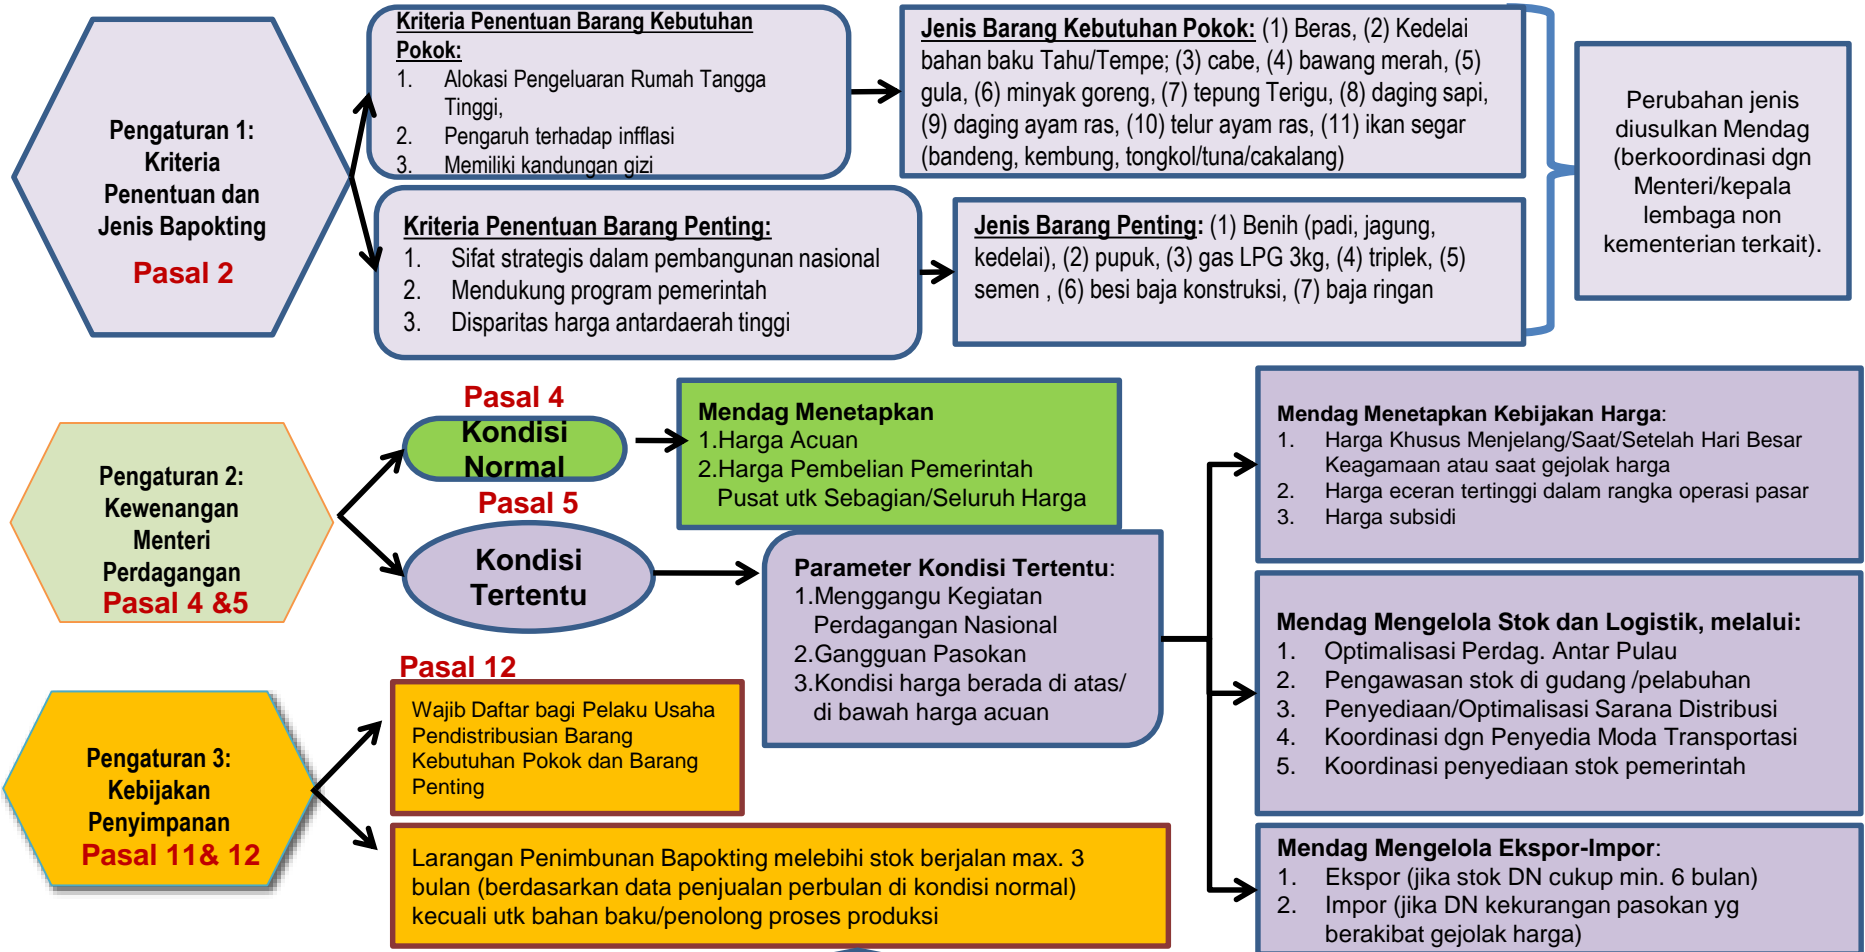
Pengaturan 1: Kriteria Penentuan dan Jenis Bapokting
Pasal 2

Kriteria Penentuan Barang Kebutuhan Pokok:
1. Alokasi Pengeluaran Rumah Tangga Tinggi,
2. Pengaruh terhadap infflasi
3. Memiliki kandungan gizi

Jenis Barang Kebutuhan Pokok: (1) Beras, (2) Kedelai bahan baku Tahu/Tempe; (3) cabe, (4) bawang merah, (5) gula, (6) minyak goreng, (7) tepung Terigu, (8) daging sapi, (9) daging ayam ras, (10) telur ayam ras, (11) ikan segar (bandeng, kembung, tongkol/tuna/cakalang)

Kriteria Penentuan Barang Penting:
1. Sifat strategis dalam pembangunan nasional
2. Mendukung program pemerintah
3. Disparitas harga antardaerah tinggi

Jenis Barang Penting: (1) Benih (padi, jagung, kedelai), (2) pupuk, (3) gas LPG 3kg, (4) triplek, (5) semen , (6) besi baja konstruksi, (7) baja ringan

Perubahan jenis diusulkan Mendag (berkoordinasi dgn Menteri/kepala lembaga non kementerian terkait).

Pengaturan 2: Kewenangan Menteri Perdagangan
Pasal 4 &5

Pasal 4
Kondisi Normal

Mendag Menetapkan
1.Harga Acuan
2.Harga Pembelian Pemerintah Pusat utk Sebagian/Seluruh Harga

Pasal 5
Kondisi Tertentu

Parameter Kondisi Tertentu:
1.Menggangu Kegiatan Perdagangan Nasional
2.Gangguan Pasokan
3.Kondisi harga berada di atas/ di bawah harga acuan

Mendag Menetapkan Kebijakan Harga:
1. Harga Khusus Menjelang/Saat/Setelah Hari Besar Keagamaan atau saat gejolak harga
2. Harga eceran tertinggi dalam rangka operasi pasar
3. Harga subsidi

Mendag Mengelola Stok dan Logistik, melalui:
1. Optimalisasi Perdag. Antar Pulau
2. Pengawasan stok di gudang /pelabuhan
3. Penyediaan/Optimalisasi Sarana Distribusi
4. Koordinasi dgn Penyedia Moda Transportasi
5. Koordinasi penyediaan stok pemerintah

Mendag Mengelola Ekspor-Impor:
1. Ekspor (jika stok DN cukup min. 6 bulan)
2. Impor (jika DN kekurangan pasokan yg berakibat gejolak harga)

Pengaturan 3: Kebijakan Penyimpanan
Pasal 11& 12

Pasal 12
Wajib Daftar bagi Pelaku Usaha Pendistribusian Barang Kebutuhan Pokok dan Barang Penting

Larangan Penimbunan Bapokting melebihi stok berjalan max. 3 bulan (berdasarkan data penjualan perbulan di kondisi normal) kecuali utk bahan baku/penolong proses produksi